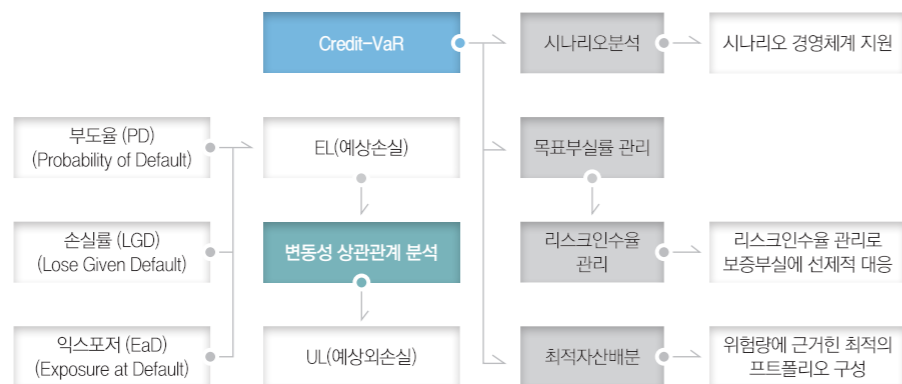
Credit-VaR

시나리오분석

시나리오 경영체계 지원

부도율 (PD)
(Probability of Default)

EL(예상손실)

목표부실률 관리

손실률 (LGD)
(Lose Given Default)

변동성 상관관계 분석

리스크인수율
관리

리스크인수율 관리로
보증부실에 선제적 대응

익스포저 (EaD)
(Exposure at Default)

UL(예상외손실)

최적자산배분

위험량에 근거한 최적의
프트폴리오 구성